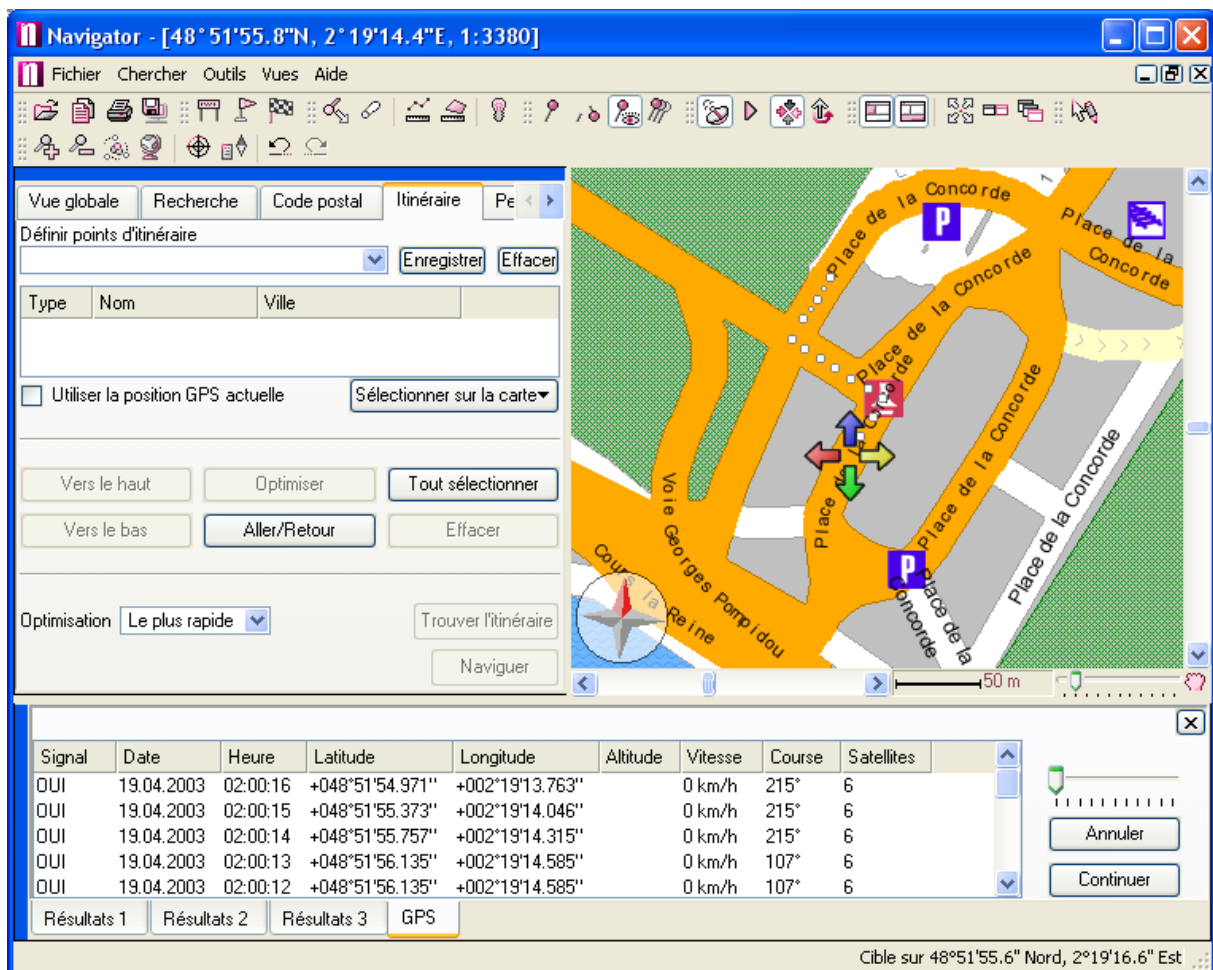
Navigator - [48° 51'55.8"N, 2° 19'14.4"E, 1:3380]

Fichier Chercher Outils Vues Aide

Vue globale | Recherche | Code postal | Itinéraire | Pe

Définir points d'itinéraire

Enregistrer Effacer

| Type | Nom | Ville |
|---|---|---|
| | | |

Utiliser la position GPS actuelle

Sélectionner sur la carte

Vers le haut Optimiser Tout sélectionner

Vers le bas Aller/Retour Effacer

Optimisation Le plus rapide

Trouver l'itinéraire

Naviguer

Place de la Concorde
Place de la Concorde
Place de la Concorde
Place de la Concorde
Place de la Concorde
Place de la Concorde
Place de la Concorde
Place de la Concorde
Place de la Concorde
Voie Georges Pompidou
Cours la Reine
P
P
50 m

| Signal | Date | Heure | Latitude | Longitude | Altitude | Vitesse | Course | Satellites |
|---|---|---|---|---|---|---|---|---|
| OUI | 19.04.2003 | 02:00:16 | +048°51'54.971'' | +002°19'13.763'' | | 0 km/h | 215° | 6 |
| OUI | 19.04.2003 | 02:00:15 | +048°51'55.373'' | +002°19'14.046'' | | 0 km/h | 215° | 6 |
| OUI | 19.04.2003 | 02:00:14 | +048°51'55.757'' | +002°19'14.315'' | | 0 km/h | 215° | 6 |
| OUI | 19.04.2003 | 02:00:13 | +048°51'56.135'' | +002°19'14.585'' | | 0 km/h | 107° | 6 |
| OUI | 19.04.2003 | 02:00:12 | +048°51'56.135'' | +002°19'14.585'' | | 0 km/h | 107° | 6 |

Annuler

Continuer

Résultats 1 | Résultats 2 | Résultats 3 | GPS

Cible sur 48°51'55.6" Nord, 2°19'16.6" Est